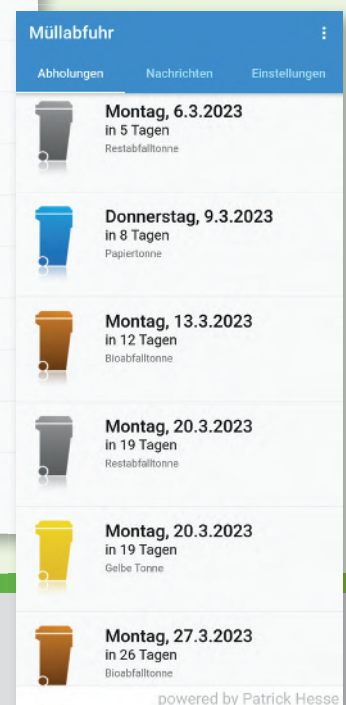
Müllabfuhr

Abholungen
Nachrichten
Einstellungen

Montag, 6.3.2023
in 5 Tagen
Restabfalltonne

Donnerstag, 9.3.2023
in 8 Tagen
Papiertonne

Montag, 13.3.2023
in 12 Tagen
Bioabfalltonne

Montag, 20.3.2023
in 19 Tagen
Restabfalltonne

Montag, 20.3.2023
in 19 Tagen
Gelbe Tonne

Montag, 27.3.2023
in 26 Tagen
Bioabfalltonne

powered by Patrick Hesse